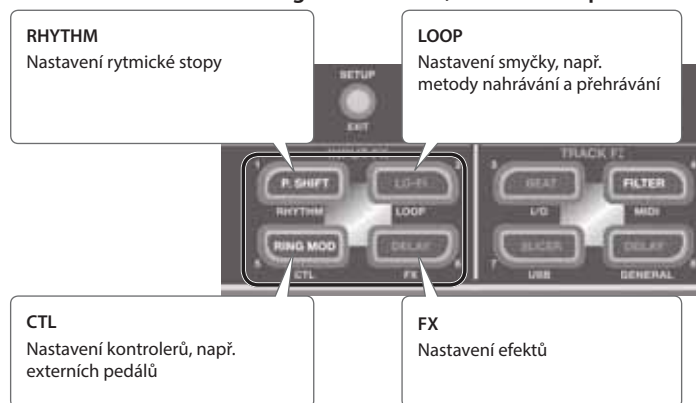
RHYTHM
Nastavení rytmické stopy

LOOP
Nastavení smyčky, např. metody nahrávání a přehrávání

SETUP
EXIT

TRACK FX

P. SHIFT
LO-FI
BEAT
FILTER
RHYTHM
LOOP
I/O
MIDI
RING MOD
DELAY
SLICER
DELAY
CTL
FX
USB
GENERAL

CTL
Nastavení kontrolerů, např. externích pedálů

FX
Nastavení efektů